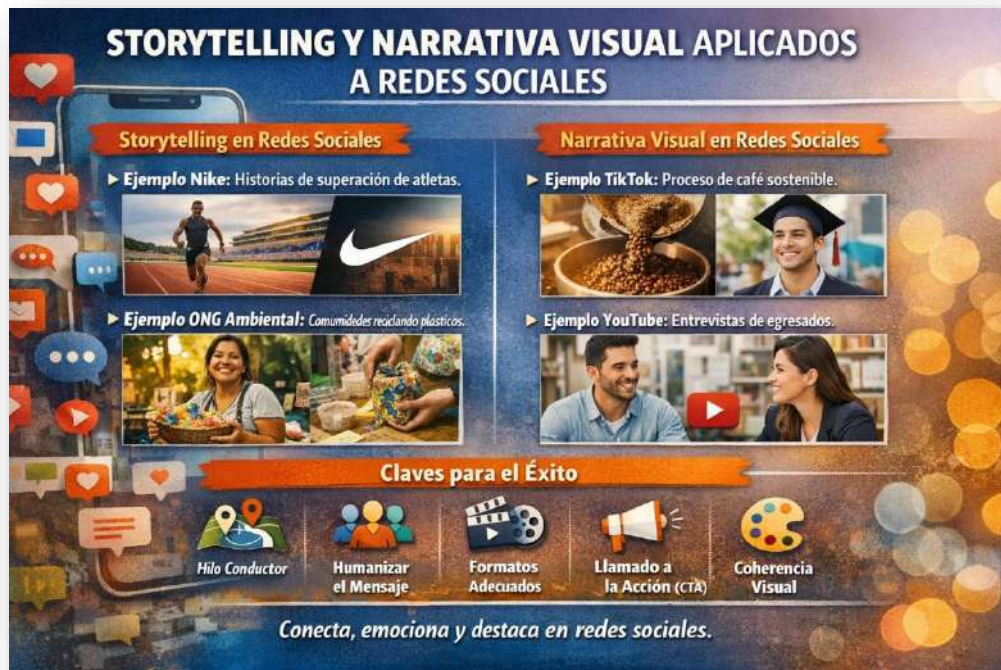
STORYTELLING Y NARRATIVA VISUAL APLICADOS A REDES SOCIALES

Storytelling en Redes Sociales

▸ Ejemplo Nike: Historias de superación de atletas.

▸ Ejemplo ONG Ambiental: Comunidades reciclando plasticos.

Narrativa Visual en Redes Sociales

▸ Ejemplo TikTok: Proceso de café sostenible.

▸ Ejemplo YouTube: Entrevistas de egresados.

Claves para el Éxito

Hilo Conductor

Humanizar el Mensaje

Formatos Adecuados

Llamado a la Acción (CTA)

Coherencia Visual

Conecta, emociona y destaca en redes sociales.